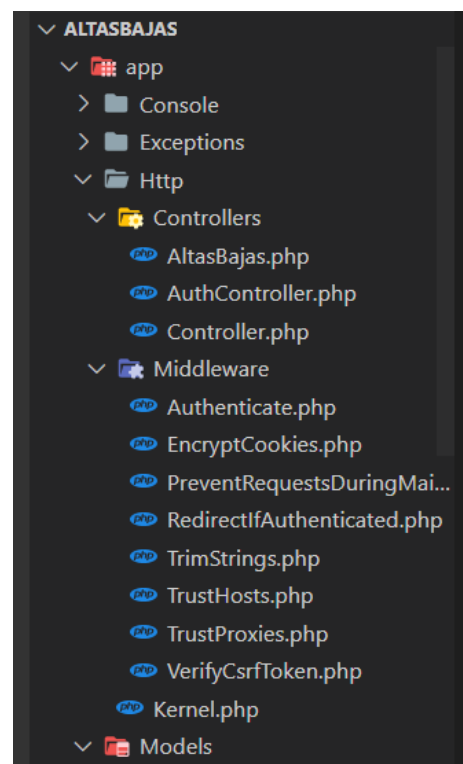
ALTASBAJAS
app
Console
Exceptions
Http
Controllers
php AltasBajas.php
php AuthController.php
php Controller.php
Middleware
php Authenticate.php
php EncryptCookies.php
php PreventRequestsDuringMai...
php RedirectIfAuthenticated.php
php TrimStrings.php
php TrustHosts.php
php TrustProxies.php
php VerifyCsrfToken.php
php Kernel.php
Models